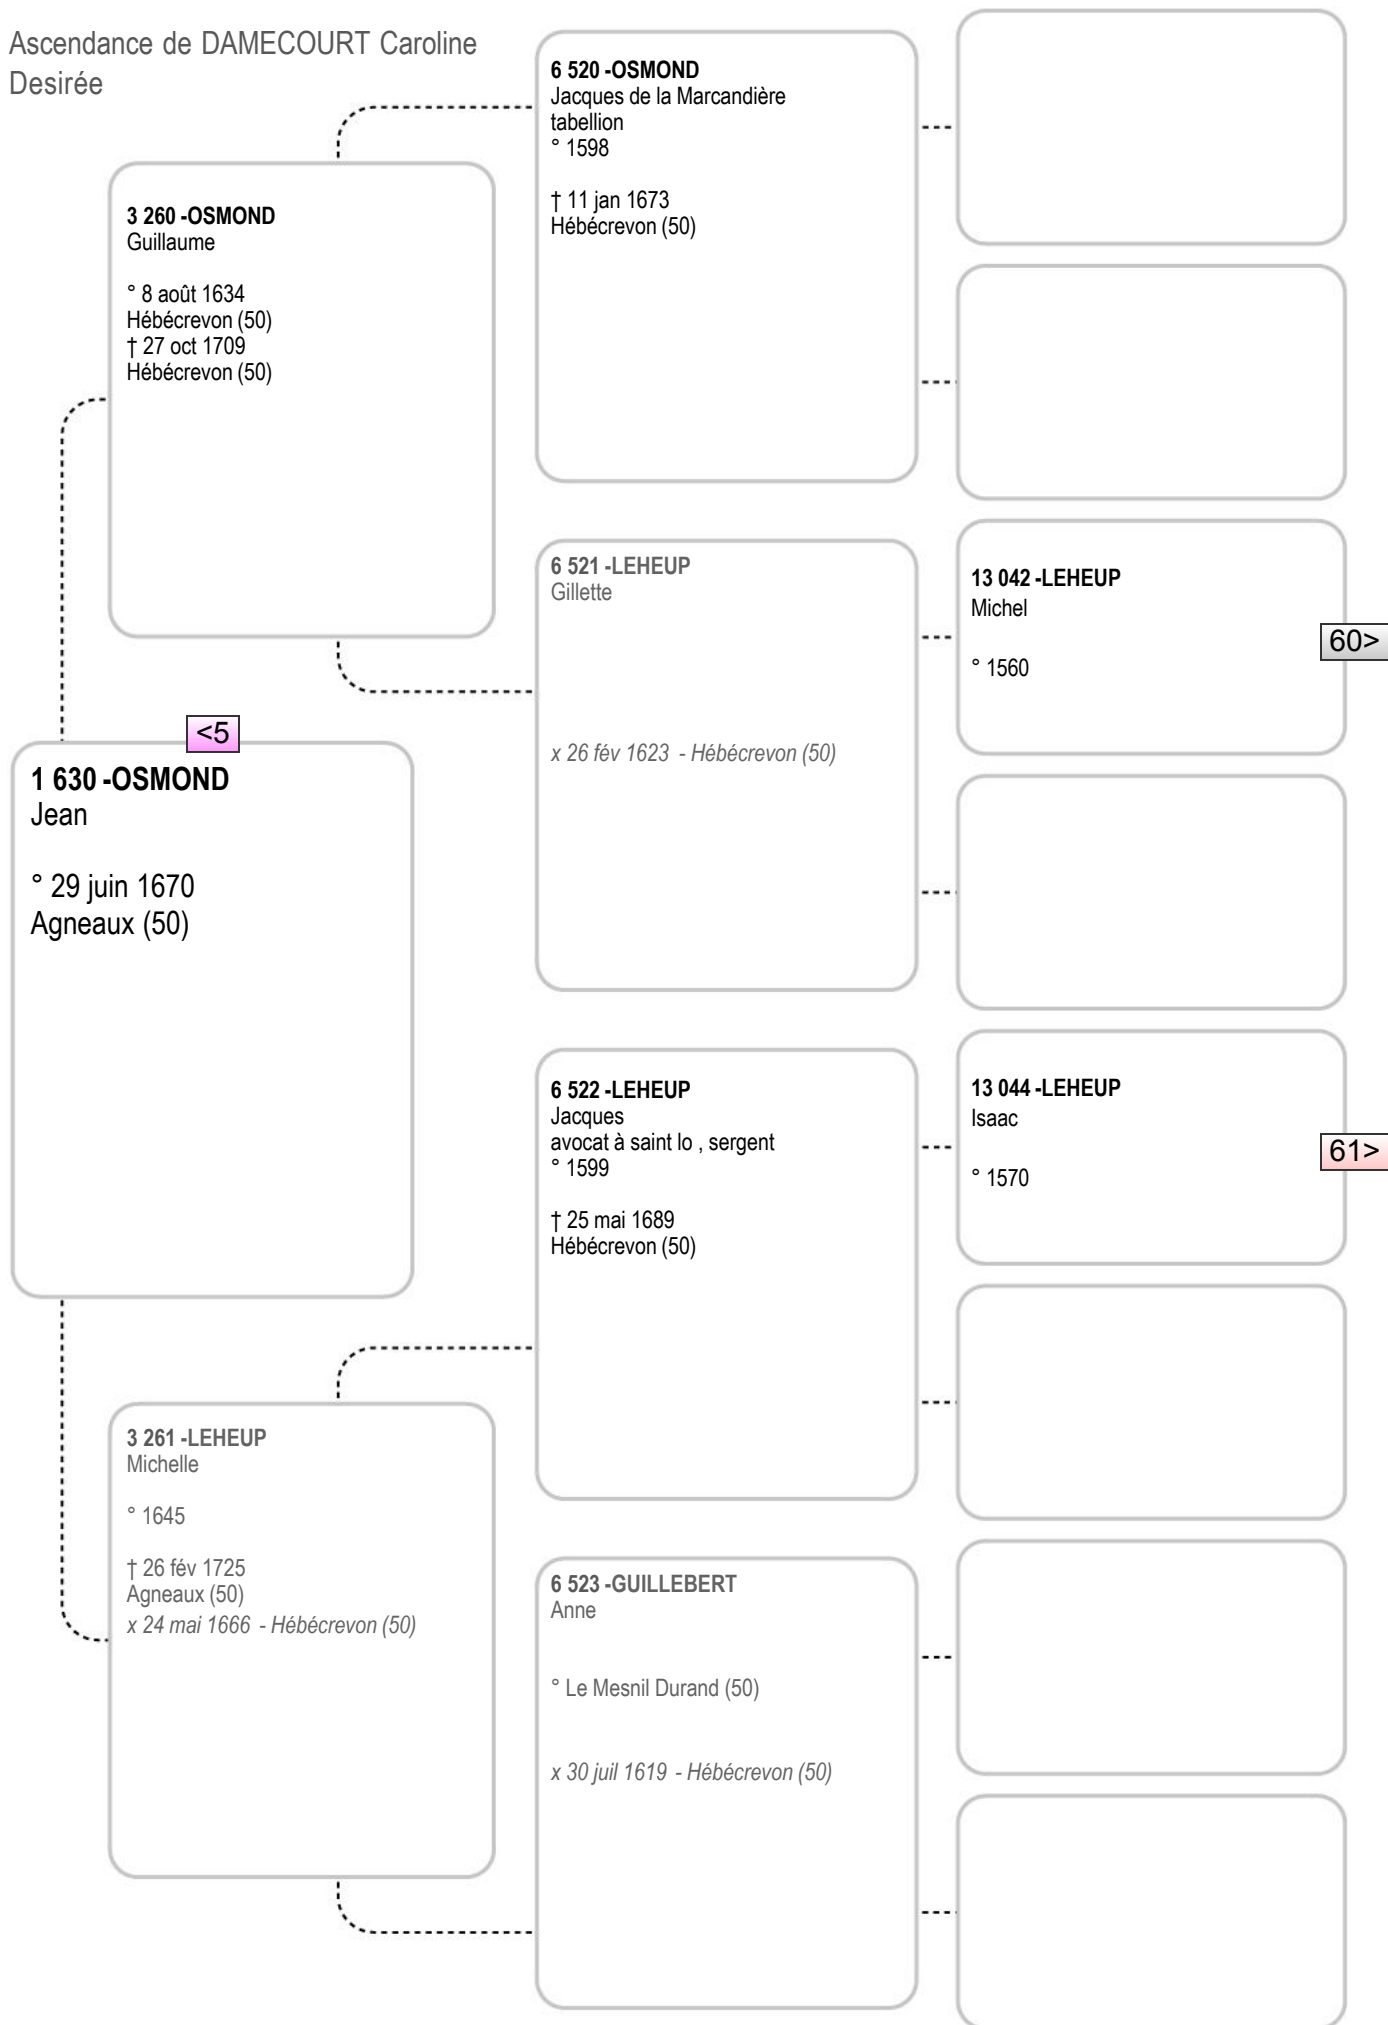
Ascendance de DAMECOURT Caroline Desirée

6 520 -OSMOND
Jacques de la Marcandière
tabellion
° 1598

† 11 jan 1673
Hébécrevon (50)

3 260 -OSMOND
Guillaume

° 8 août 1634
Hébécrevon (50)
† 27 oct 1709
Hébécrevon (50)

6 521 -LEHEUP
Gillette

x 26 fév 1623 - Hébécrevon (50)

13 042 -LEHEUP
Michel

° 1560

60>

<5

1 630 -OSMOND
Jean

° 29 juin 1670
Agneaux (50)

6 522 -LEHEUP
Jacques
avocat à saint lo , sergent
° 1599

† 25 mai 1689
Hébécrevon (50)

13 044 -LEHEUP
Isaac

° 1570

61>

3 261 -LEHEUP
Michelle

° 1645

† 26 fév 1725
Agneaux (50)
x 24 mai 1666 - Hébécrevon (50)

6 523 -GUILLEBERT
Anne

° Le Mesnil Durand (50)

x 30 juil 1619 - Hébécrevon (50)